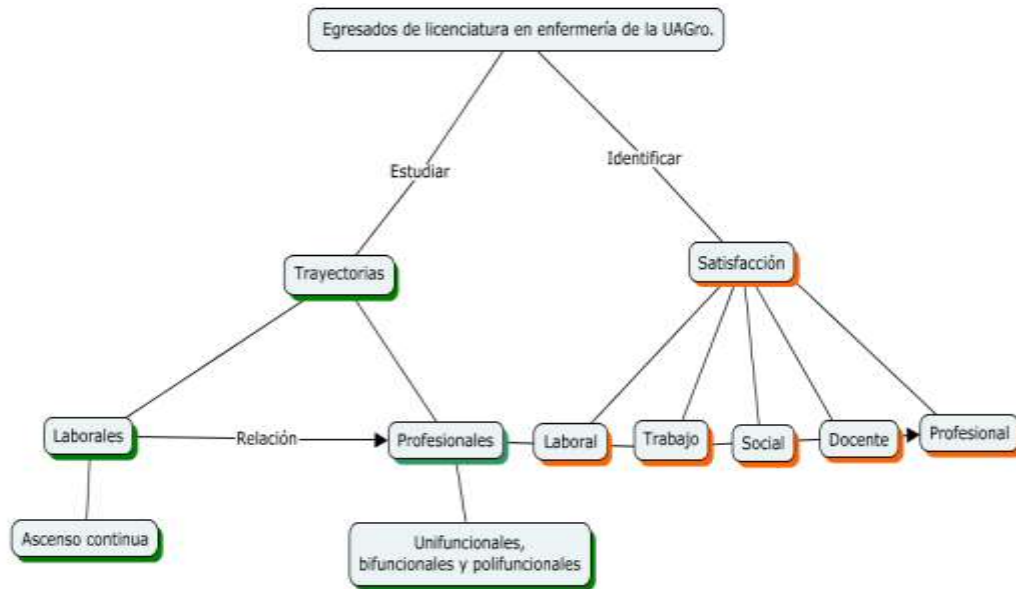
Egresados de licenciatura en enfermería de la UAGro.

Estudiar

Identificar

Trayectorias

Satisfacción

Laborales

Relación

Profesionales

Laboral

Trabajo

Social

Docente

Profesional

Ascenso continua

Unifuncionales, bifuncionales y polifuncionales